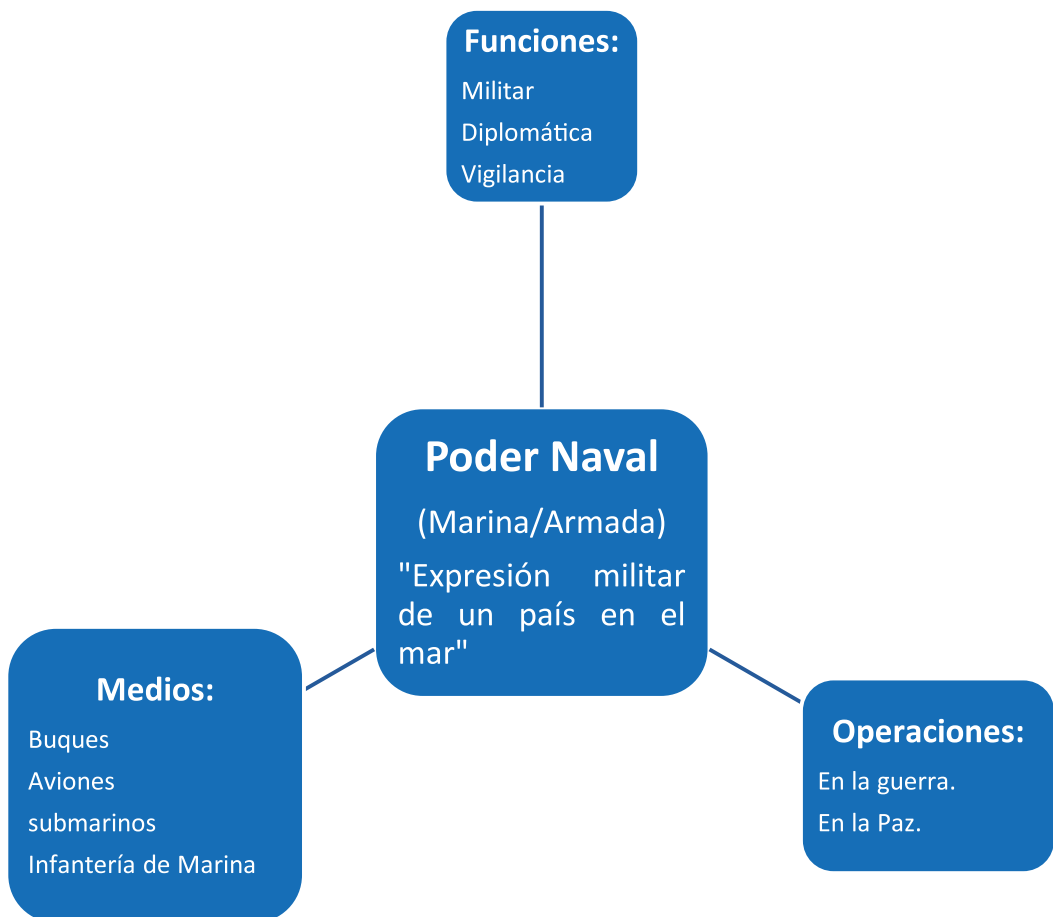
Funciones:

Militar

Diplomática

Vigilancia

Poder Naval

(Marina/Armada)

"Expresión militar de un país en el mar"

Medios:

Buques

Aviones

submarinos

Infantería de Marina

Operaciones:

En la guerra.

En la Paz.